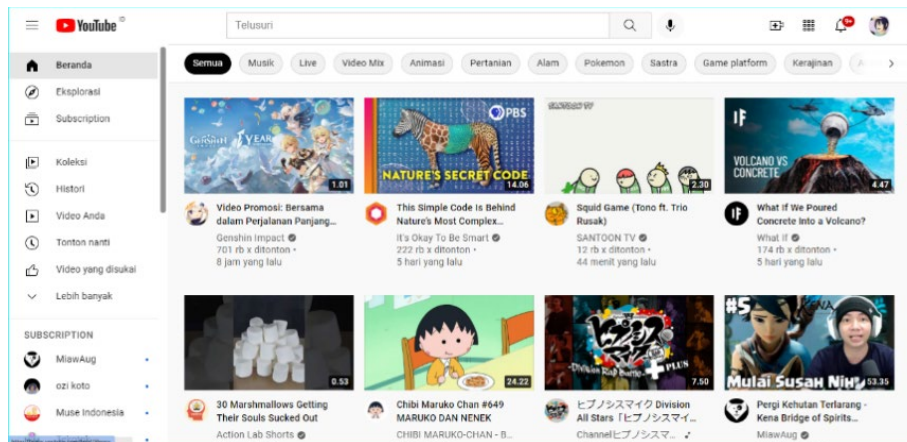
YouTube

Telusuri

9+

Beranda
Eksplorasi
Subscription

Koleksi
Histori
Video Anda
Tonton nanti
Video yang disukai
Lebih banyak

SUBSCRIPTION
MiawAug
ozi koto
Muse Indonesia

Semua Musik Live Video Mix Animasi Pertanian Alam Pokemon Sastra Game platform Kerajinan

1:01
Video Promosi: Bersama dalam Perjalanan Panjang...
Genshin Impact
701 rb x ditonton •
8 jam yang lalu

PBS
NATURE'S SECRET CODE
14:06
This Simple Code Is Behind Nature's Most Complex...
It's Okay To Be Smart
222 rb x ditonton •
5 hari yang lalu

2:30
Squid Game (Tono ft. Trio Rusak)
SANTOON TV
12 rb x ditonton •
44 menit yang lalu

IF
VOLCANO VS CONCRETE
4:47
What If We Poured Concrete Into a Volcano?
What If
174 rb x ditonton •
5 hari yang lalu

0:53
30 Marshmallows Getting Their Souls Sucked Out
Action Lab Shorts

24:22
Chibi Maruko Chan #649 MARUKO DAN NENEK
CHIBI MARUKO-CHAN - B...

7:50
ヒプノシスマイク Division All Stars「ヒプノシスマイ...
Channelヒプノシスマ...

#5
Mulai Susah Nih
53:35
Pergi Kehutan Terlarang - Kena Bridge of Spirits...
MiawAug